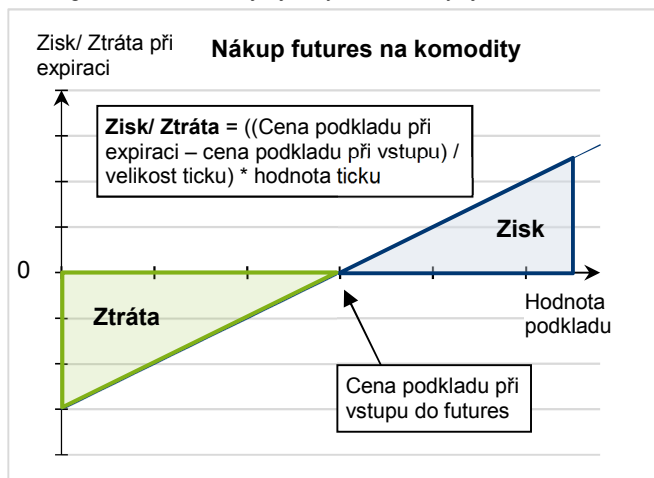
Zisk/ Ztráta při expiraci

Nákup futures na komodity

Zisk/ Ztráta = ((Cena podkladu při expiraci – cena podkladu při vstupu) / velikost ticku) * hodnota ticku

Zisk

0

Ztráta

Hodnota podkladu

Cena podkladu při vstupu do futures